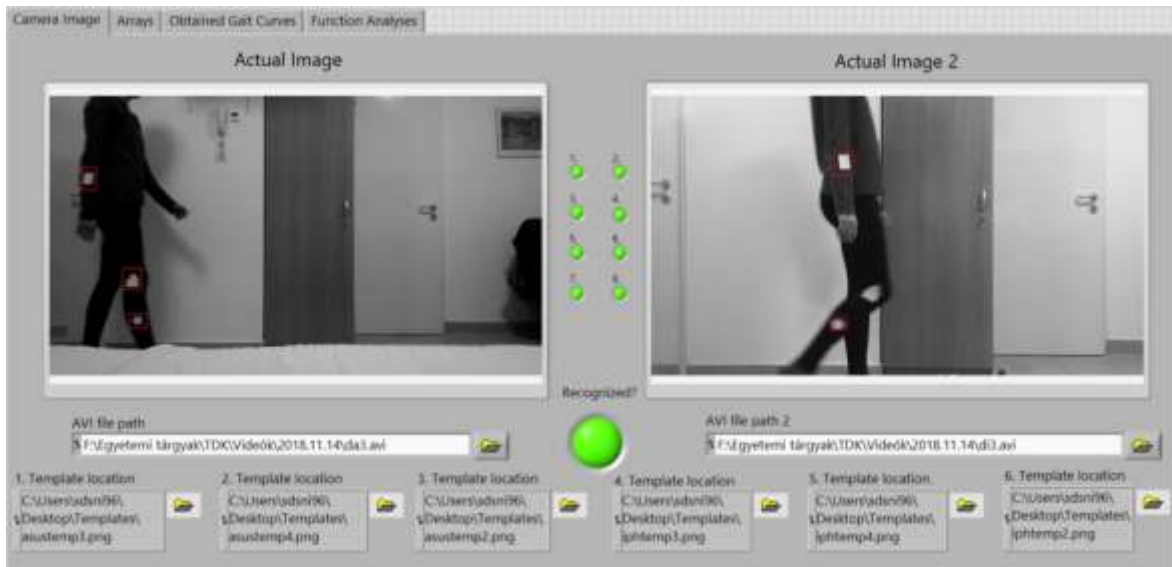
Camera Image | Arrays | Obtained Gait Curves | Function Analyses

Actual Image

Actual Image 2

1. 2. 3. 4. 5. 6. 7. 8.

Recognized?

AVI file path
F:\Egyetemi tárgyak\TDK\Videók\2018.11.14\da3.avi

AVI file path 2
F:\Egyetemi tárgyak\TDK\Videók\2018.11.14\di3.avi

1. Template location
C:\Users\adsni96\Desktop\Templates\asustemp3.png

2. Template location
C:\Users\adsni96\Desktop\Templates\asustemp4.png

3. Template location
C:\Users\adsni96\Desktop\Templates\asustemp2.png

4. Template location
C:\Users\adsni96\Desktop\Templates\iphtemp3.png

5. Template location
C:\Users\adsni96\Desktop\Templates\iphtemp4.png

6. Template location
C:\Users\adsni96\Desktop\Templates\iphtemp2.png